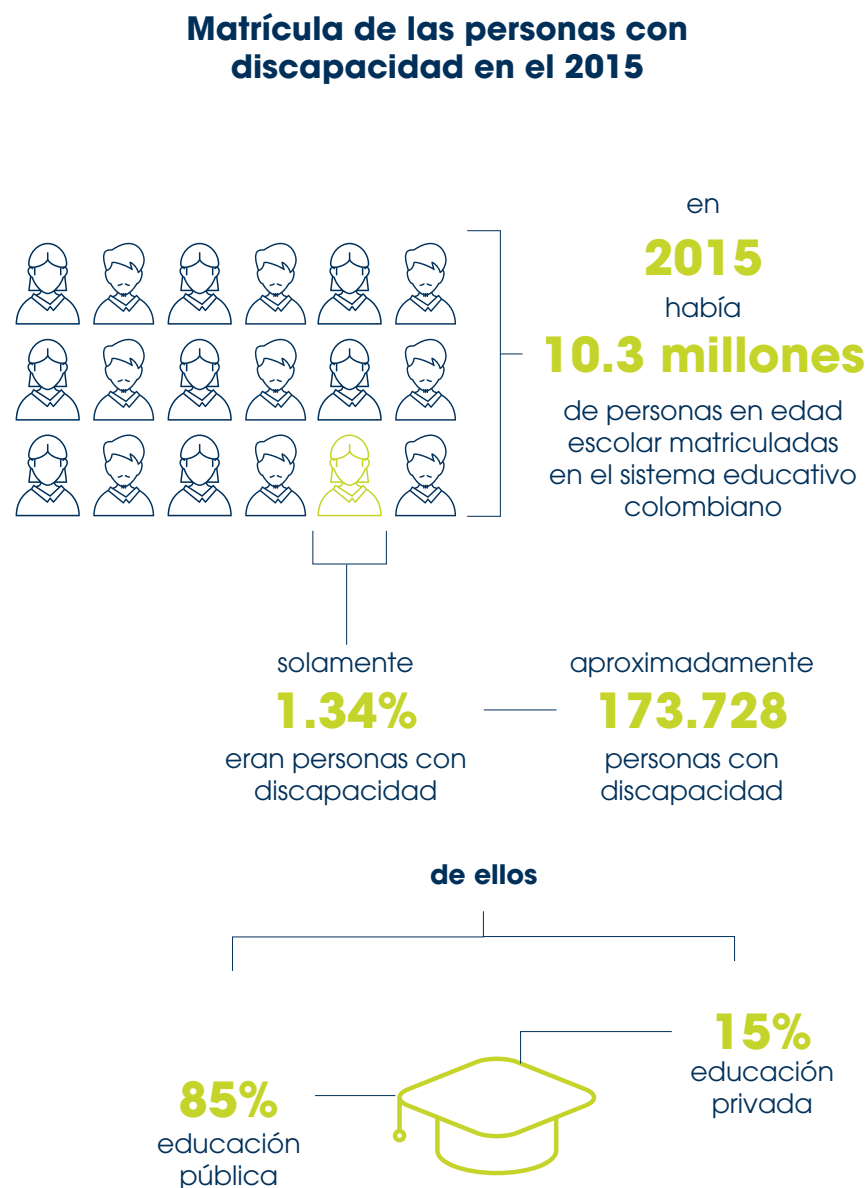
Matrícula de las personas con discapacidad en el 2015

en
2015
había
10.3 millones
de personas en edad escolar matriculadas en el sistema educativo colombiano

solamente
1.34%
eran personas con discapacidad

aproximadamente
173.728
personas con discapacidad

de ellos

15%
educación privada

85%
educación pública